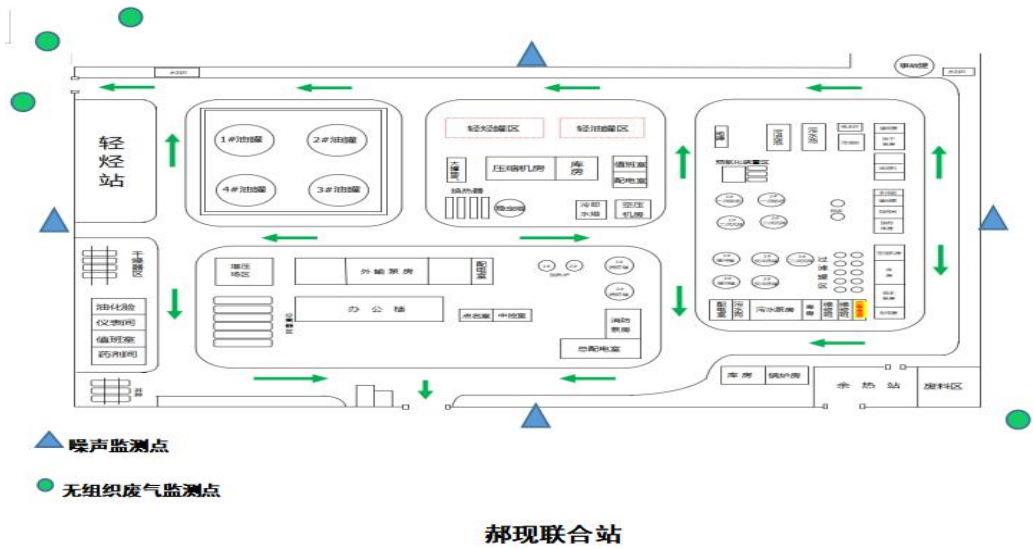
轻烃站

1#油罐
2#油罐
4#油罐
3#油罐

轻烃罐区
轻油罐区
压缩机房
库房
值班室
配电室
换热器
冷却水塔
空压机房

干燥器区

油化验
仪表间
值班室
药剂间

外输泵房
配电室
办公楼
库房
中控室
消防泵房
总配电室

污水泵房
过滤罐区
配电室

库房
锅炉房
余热站
废料区

噪声监测点

无组织废气监测点

郝现联合站